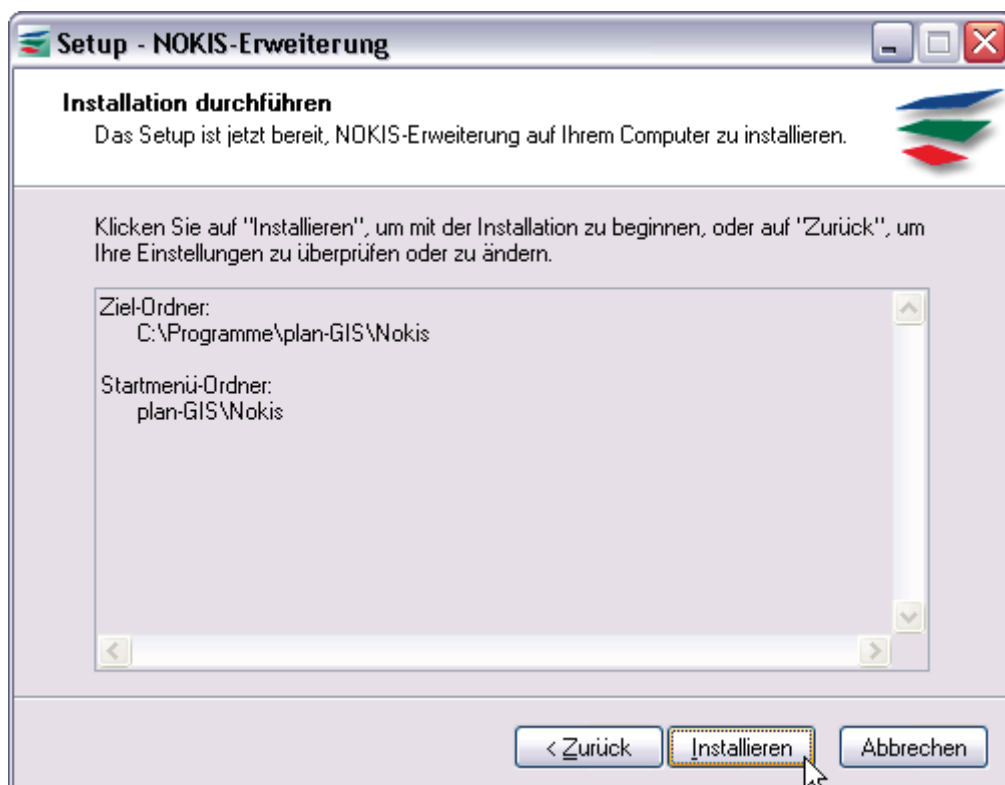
Setup - NOKIS-Erweiterung

Installation durchführen
Das Setup ist jetzt bereit, NOKIS-Erweiterung auf Ihrem Computer zu installieren.

Klicken Sie auf "Installieren", um mit der Installation zu beginnen, oder auf "Zurück", um Ihre Einstellungen zu überprüfen oder zu ändern.

Ziel-Ordner:
C:\Programme\plan-GIS\Nokis

Startmenü-Ordner:
plan-GIS\Nokis

< Zurück
Installieren
Abbrechen